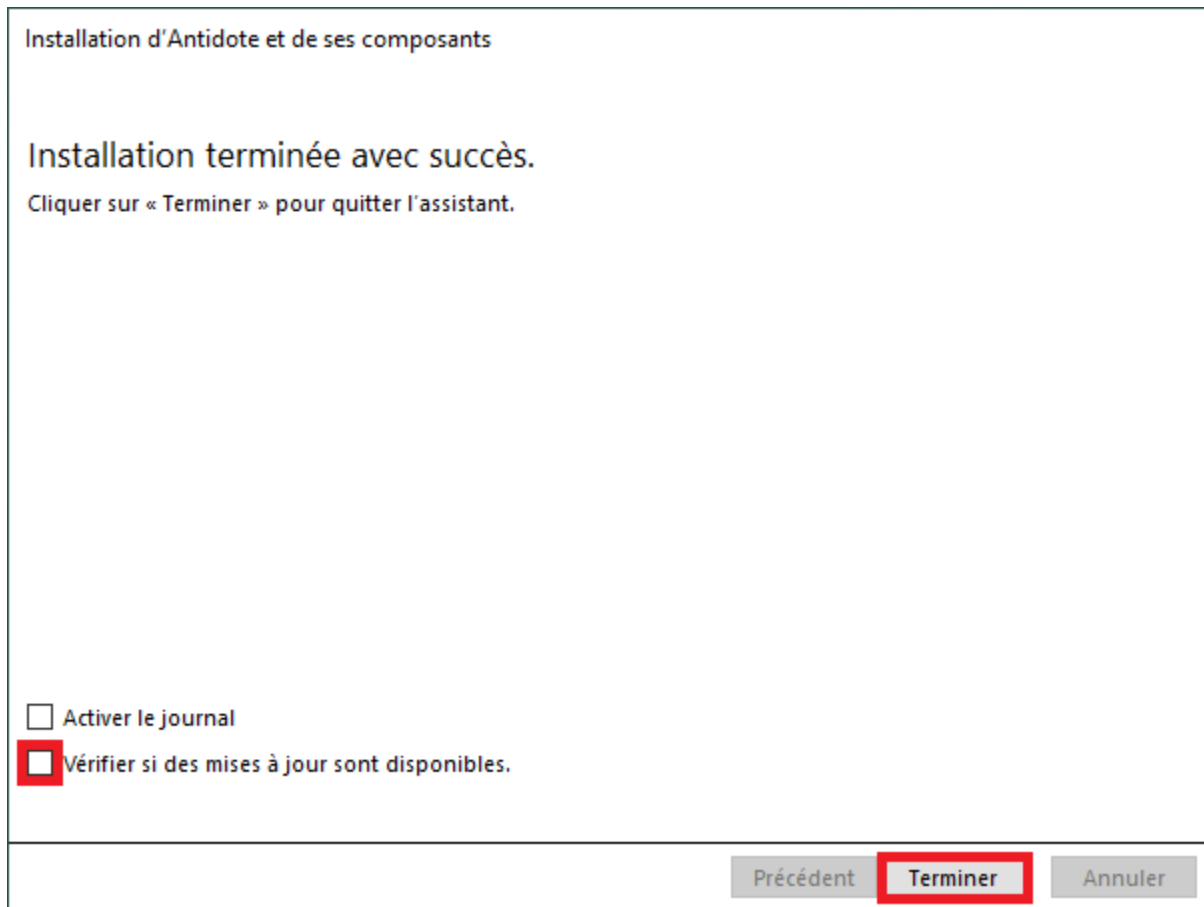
Installation d'Antidote et de ses composants

Installation terminée avec succès.

Cliquer sur « Terminer » pour quitter l'assistant.

Activer le journal

Vérifier si des mises à jour sont disponibles.

Précédent
Terminer
Annuler